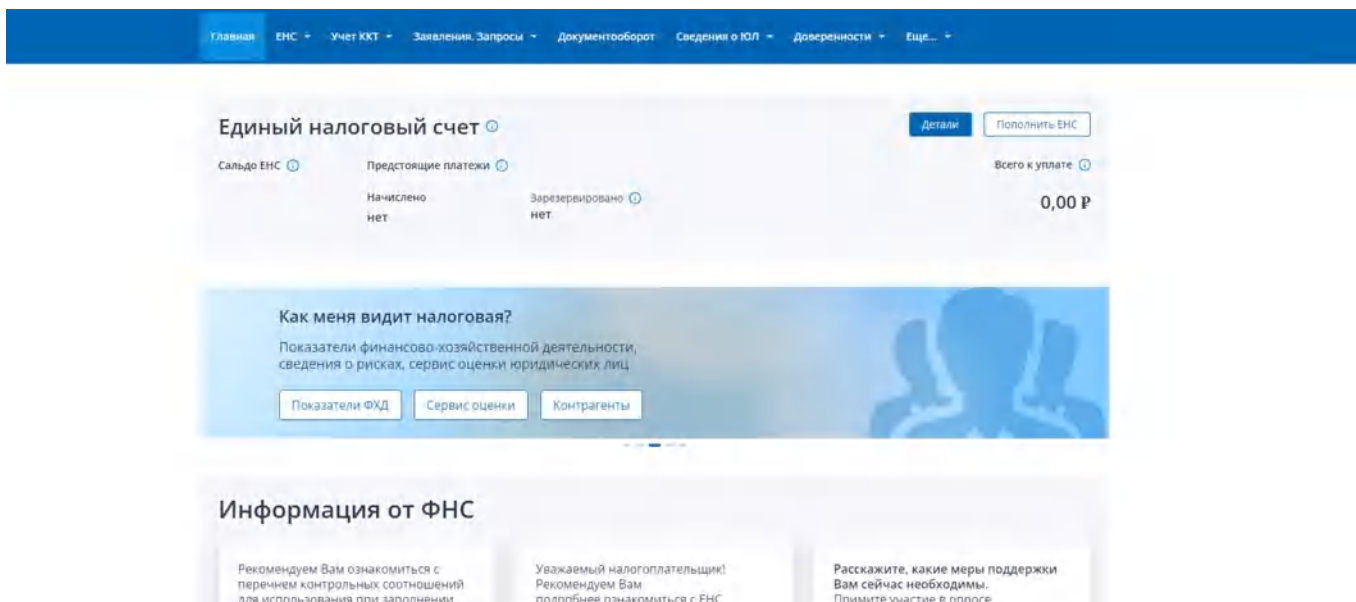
Главная ЕНС Учет ККТ Заявления. Запросы Документооборот Сведения о ЮЛ Доверенности Еще...

Единый налоговый счет

Детали Пополнить ЕНС

Сальдо ЕНС

Предстоящие платежи

Всего к уплате

Начислено
нет

Зарезервировано
нет

0,00 ₽

Как меня видит налоговая?

Показатели финансово-хозяйственной деятельности, сведения о рисках, сервис оценки юридических лиц

Показатели ФХД Сервис оценки Контрагенты

Информация от ФНС

Рекомендуем Вам ознакомиться с перечнем контрольных соотношений для использования при заполнении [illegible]

Уважаемый налогоплательщик! Рекомендуем Вам подробнее ознакомиться с ЕНС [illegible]

Расскажите, какие меры поддержки Вам сейчас необходимы.
Примите участие в опросе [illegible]